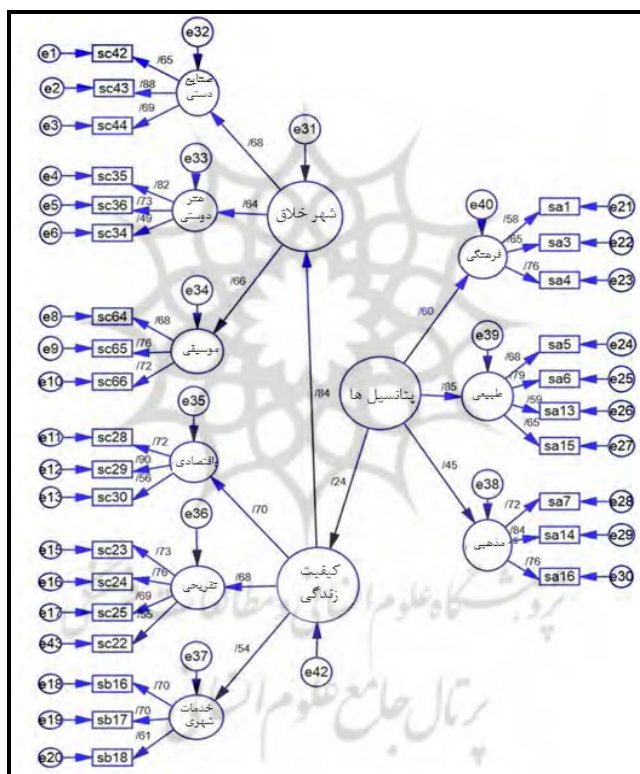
e32
e1 sc42 /65
e2 sc43 /88 صنایع دستی
e3 sc44 /69
e31
/68
e33
e4 sc35 /82
e5 sc36 /73 هنر دوستی /64 شهر خلاق
e6 sc34 /49
/66
e34
e8 sc64 /68
e9 sc65 /76 موسیقی
e10 sc66 /72
e35
e11 sc28 /72
e12 sc29 /90 اقتصادی
e13 sc30 /56
/84
/24
/70
e36
e15 sc23 /73
e16 sc24 /76 تفریحی /68 کیفیت زندگی
e17 sc25 /69
e43 sc22 /85
/54
e37
e42
e18 sb16 /70
e19 sb17 /70 خدمات شهری
e20 sb18 /61
e40
sa1 e21 /58
sa3 e22 /65 فرهنگی
sa4 e23 /76
/60
e39
sa5 e24 /68
sa6 e25 /79
پتانسیل ها /85 طبیعی
sa13 e26 /59
sa15 e27 /65
/45
e38
sa7 e28 /72
sa14 e29 /84 مذهبی
sa16 e30 /76
پرتال جامع علوم انسانی